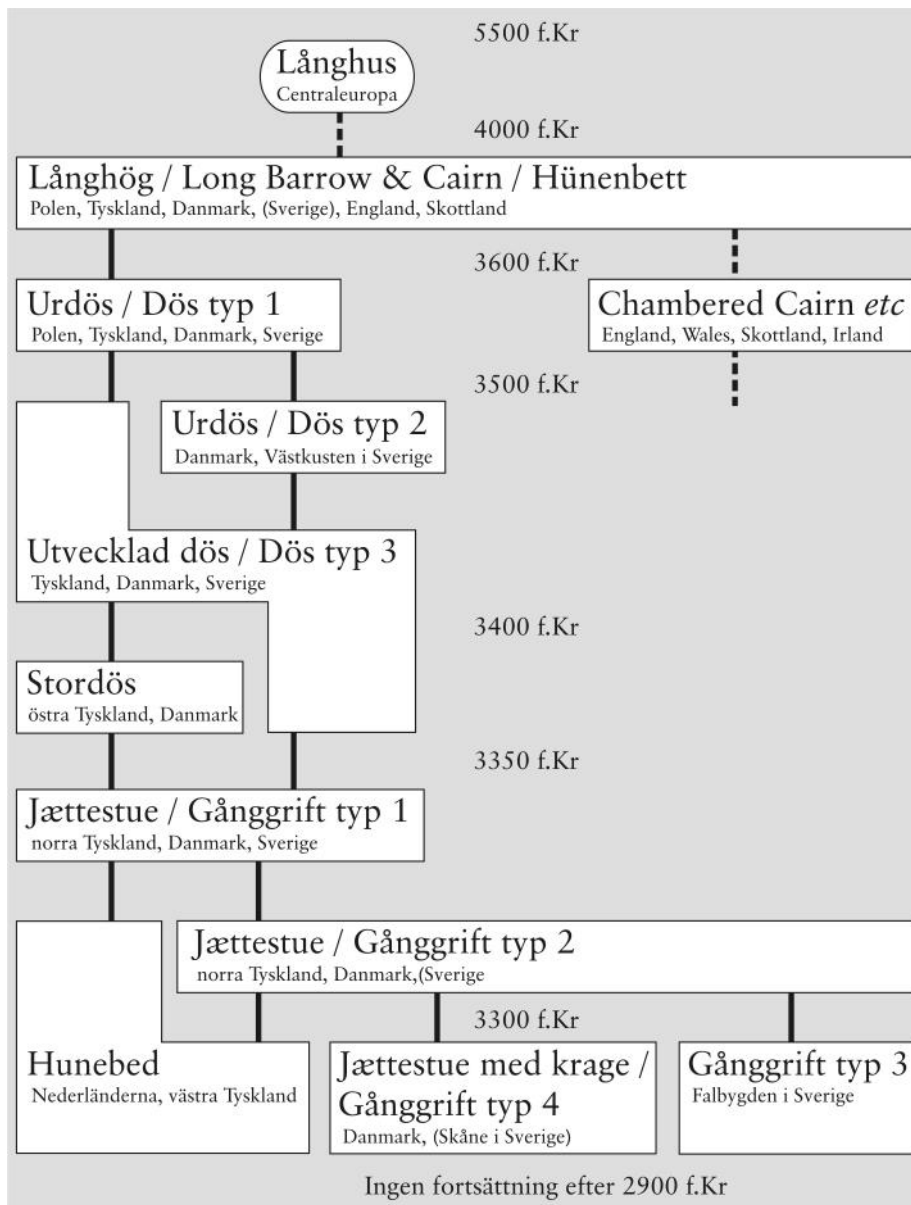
5500 f.Kr

Långhus
Centraleuropa

4000 f.Kr

Långhög / Long Barrow & Cairn / Hünenbett
Polen, Tyskland, Danmark, (Sverige), England, Skottland

3600 f.Kr

Urdös / Dös typ 1
Polen, Tyskland, Danmark, Sverige

Chambered Cairn *etc*
England, Wales, Skottland, Irland

3500 f.Kr

Urdös / Dös typ 2
Danmark, Västkusten i Sverige

Utvecklad dös / Dös typ 3
Tyskland, Danmark, Sverige

3400 f.Kr

Stordös
östra Tyskland, Danmark

3350 f.Kr

Jættestue / Gånggrift typ 1
norra Tyskland, Danmark, Sverige

Jættestue / Gånggrift typ 2
norra Tyskland, Danmark,(Sverige

3300 f.Kr

Hunebed
Nederländerna, västra Tyskland

Jættestue med krage / Gånggrift typ 4
Danmark, (Skåne i Sverige)

Gånggrift typ 3
Falbygden i Sverige

Ingen fortsättning efter 2900 f.Kr